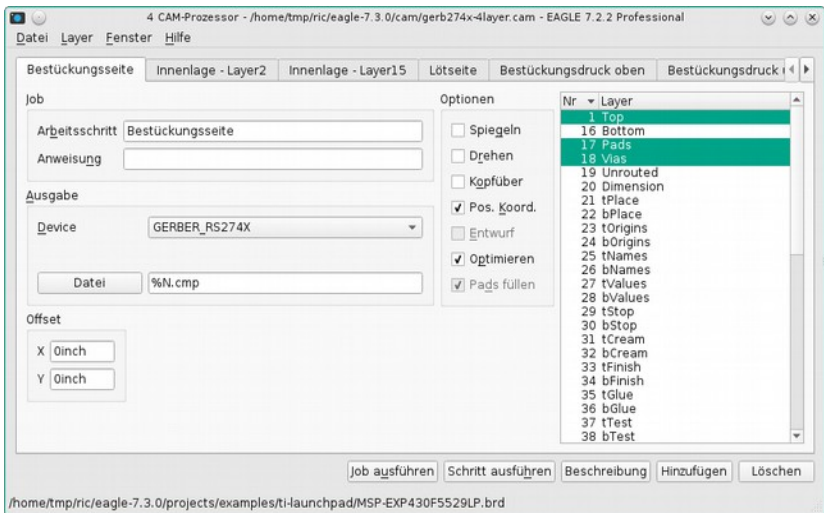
4 CAM-Prozessor - /home/tmp/ric/eagle-7.3.0/cam/gerb274x-4layer.cam - EAGLE 7.2.2 Professional

Datei Layer Fenster Hilfe

Bestückungsseite | Innenlage - Layer2 | Innenlage - Layer15 | Lötseite | Bestückungsdruck oben | Bestückungsdruck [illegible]

Job

Arbeitsschritt Bestückungsseite

Anweisung

Ausgabe

Device GERBER_RS274X

Datei %N.cmp

Offset

X 0inch

Y 0inch

Optionen

Spiegeln

Drehen

Kopfüber

✓ Pos. Koord.

Entwurf

✓ Optimieren

✓ Pads füllen

| Nr | Layer |
|---|---|
| 1 | Top |
| 16 | Bottom |
| 17 | Pads |
| 18 | Vias |
| 19 | Unrouted |
| 20 | Dimension |
| 21 | tPlace |
| 22 | bPlace |
| 23 | tOrigins |
| 24 | bOrigins |
| 25 | tNames |
| 26 | bNames |
| 27 | tValues |
| 28 | bValues |
| 29 | tStop |
| 30 | bStop |
| 31 | tCream |
| 32 | bCream |
| 33 | tFinish |
| 34 | bFinish |
| 35 | tGlue |
| 36 | bGlue |
| 37 | tTest |
| 38 | bTest |

Job ausführen | Schritt ausführen | Beschreibung | Hinzufügen | Löschen

/home/tmp/ric/eagle-7.3.0/projects/examples/ti-launchpad/MSP-EXP430F5529LP.brd